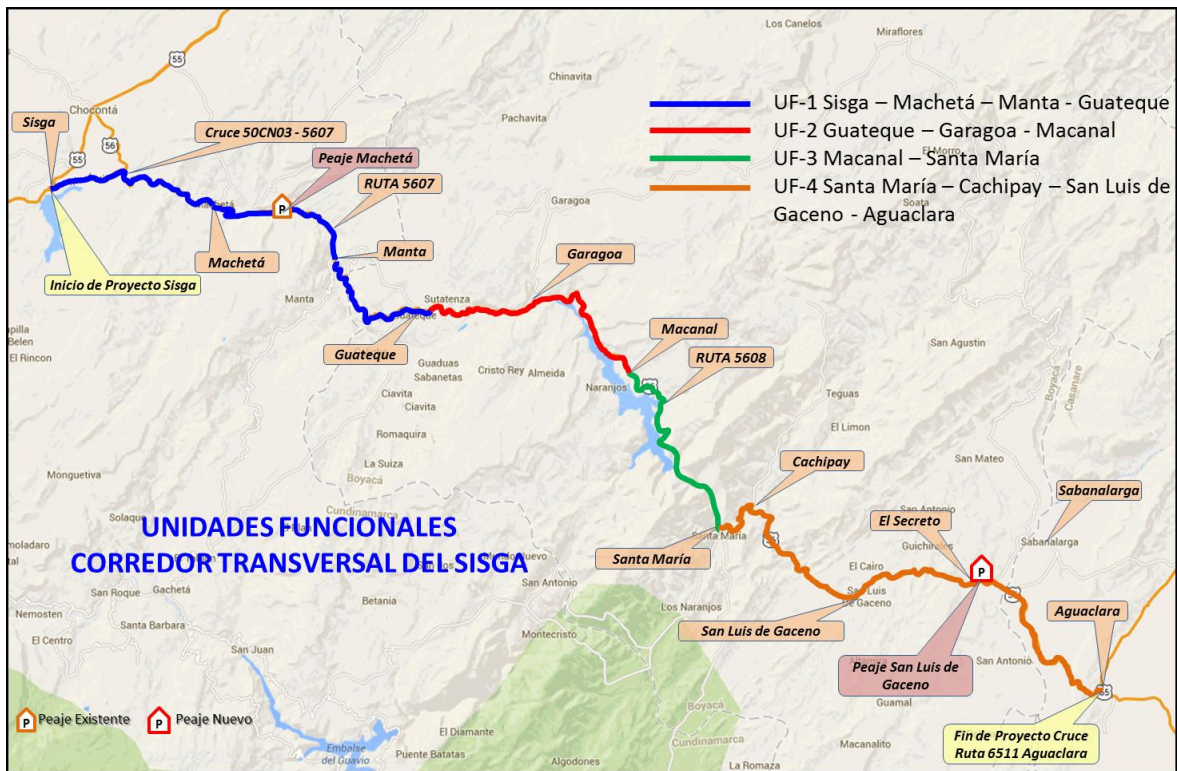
UF-1 Sisga – Machetá – Manta - Guateque
UF-2 Guateque – Garagoa - Macanal
UF-3 Macanal – Santa María
UF-4 Santa María – Cachipay – San Luis de Gaceno - Aguaclara

UNIDADES FUNCIONALES
CORREDOR TRANSVERSAL DEL SISGA

Sisga
Cruce 50CN03 - 5607
Peaje Machetá
RUTA 5607
Manta
Machetá
Inicio de Proyecto Sisga
Garagoa
Guateque
Macanal
RUTA 5608
Cachipay
Sabanalarga
El Secreto
Santa María
San Luis de Gaceno
Aguaclara
Peaje San Luis de Gaceno
Fin de Proyecto Cruce Ruta 6511 Aguaclara

Peaje Existente
Peaje Nuevo

Los Canelos
Miraflores
55
Chocontá
Chinavita
Pachavita
El Morro
Garagoa
Sutatenza
Manta
Guaduas
Sabanetas
Cristo Rey
Almeida
Naranjos
San Agustin
Boyacá
Casanare
Ciavita
Ciavita
Teguas
El Limon
Romaquira
La Suiza
Boyacá
San Mateo
Monguetiva
Cundinamarca
San Antonio
Solaque
Guichires
Sabanalarga
moladaro
Gachetá
Santa Maria
El Cairo
San Luis de Gaceno
San Roque
Betania
San Antonio
Nemosten
Los Naranjos
Santa Barbara
El Centro
Montecristo
San Antonio
San Juan
Guamal
Boyaca
Cundinamarca
Macanalito
El Diamante
Embalse del Guavio
Puente Batatas
Algodones
La Romo
apilla
Belen
El Rincon